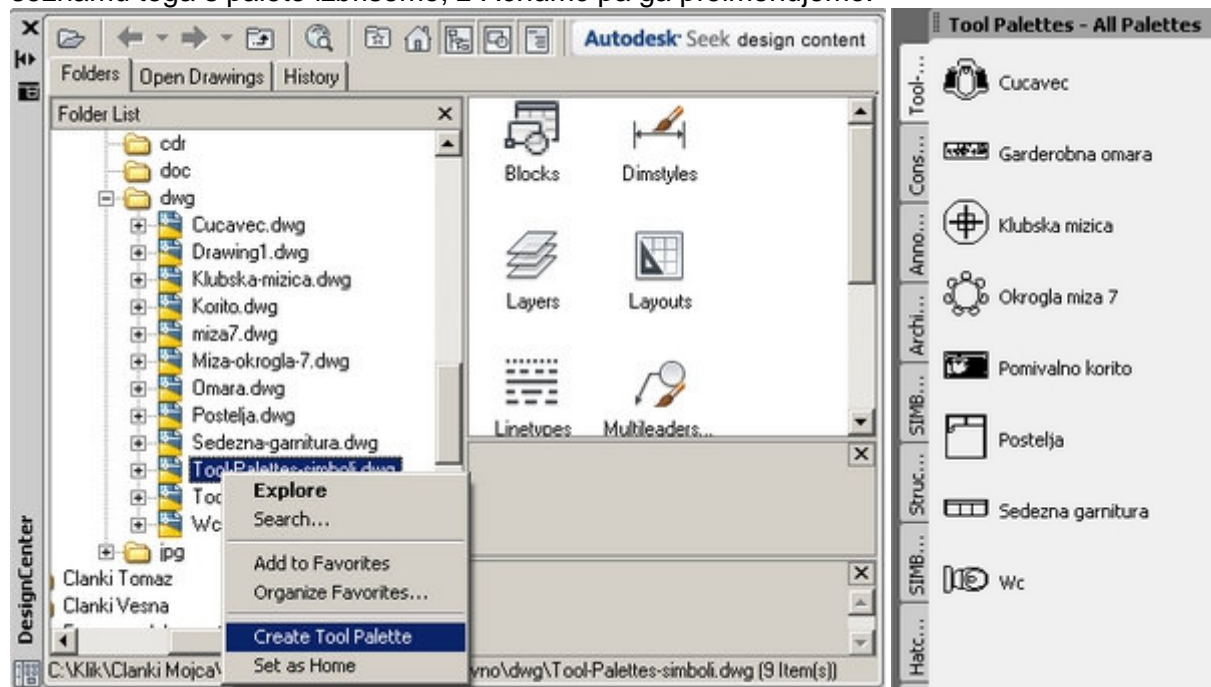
Autodesk Seek design content

Folders | Open Drawings | History

Folder List

cdr
doc
dwg
Cucavec.dwg
Drawing1.dwg
Klubska-mizica.dwg
Korito.dwg
miza7.dwg
Miza-okrogla-7.dwg
Omara.dwg
Postelja.dwg
Sedezna-garnitura.dwg
Tool-Palettes-simboli.dwg
Too
Wc
jpg
Clanki Tomaz
Clanki Vesna

Blocks
Dimstyles
Layers
Layouts
Linetypes
Multileaders...

Explore
Search...
Add to Favorites
Organize Favorites...
Create Tool Palette
Set as Home

C:\Klik\Clanki Mojca\ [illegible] vno\dwg\Tool-Palettes-simboli.dwg (9 Item(s))

DesignCenter

Tool Palettes - All Palettes

Tool...
Cons...
Anno...
Archi...
SIMB...
Struc...
SIMB...
Hatc...

Cucavec
Garderobna omara
Klubska mizica
Okrogla miza 7
Pomivalno korito
Postelja
Sedezna garnitura
Wc